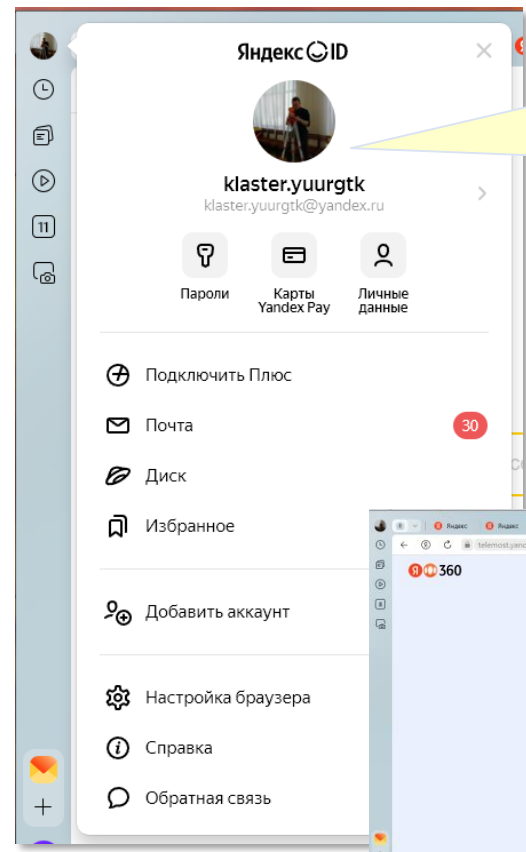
Яндекс ID

klaster.yuurgtk
klaster.yuurgtk@yandex.ru

Пароли
Карты Yandex Pay
Личные данные

Подключить Плюс
Почта 30
Диск
Избранное

Добавить аккаунт

Настройка браузера
Справка
Обратная связь

11

Яндекс
Яндекс
telemost.yand
360